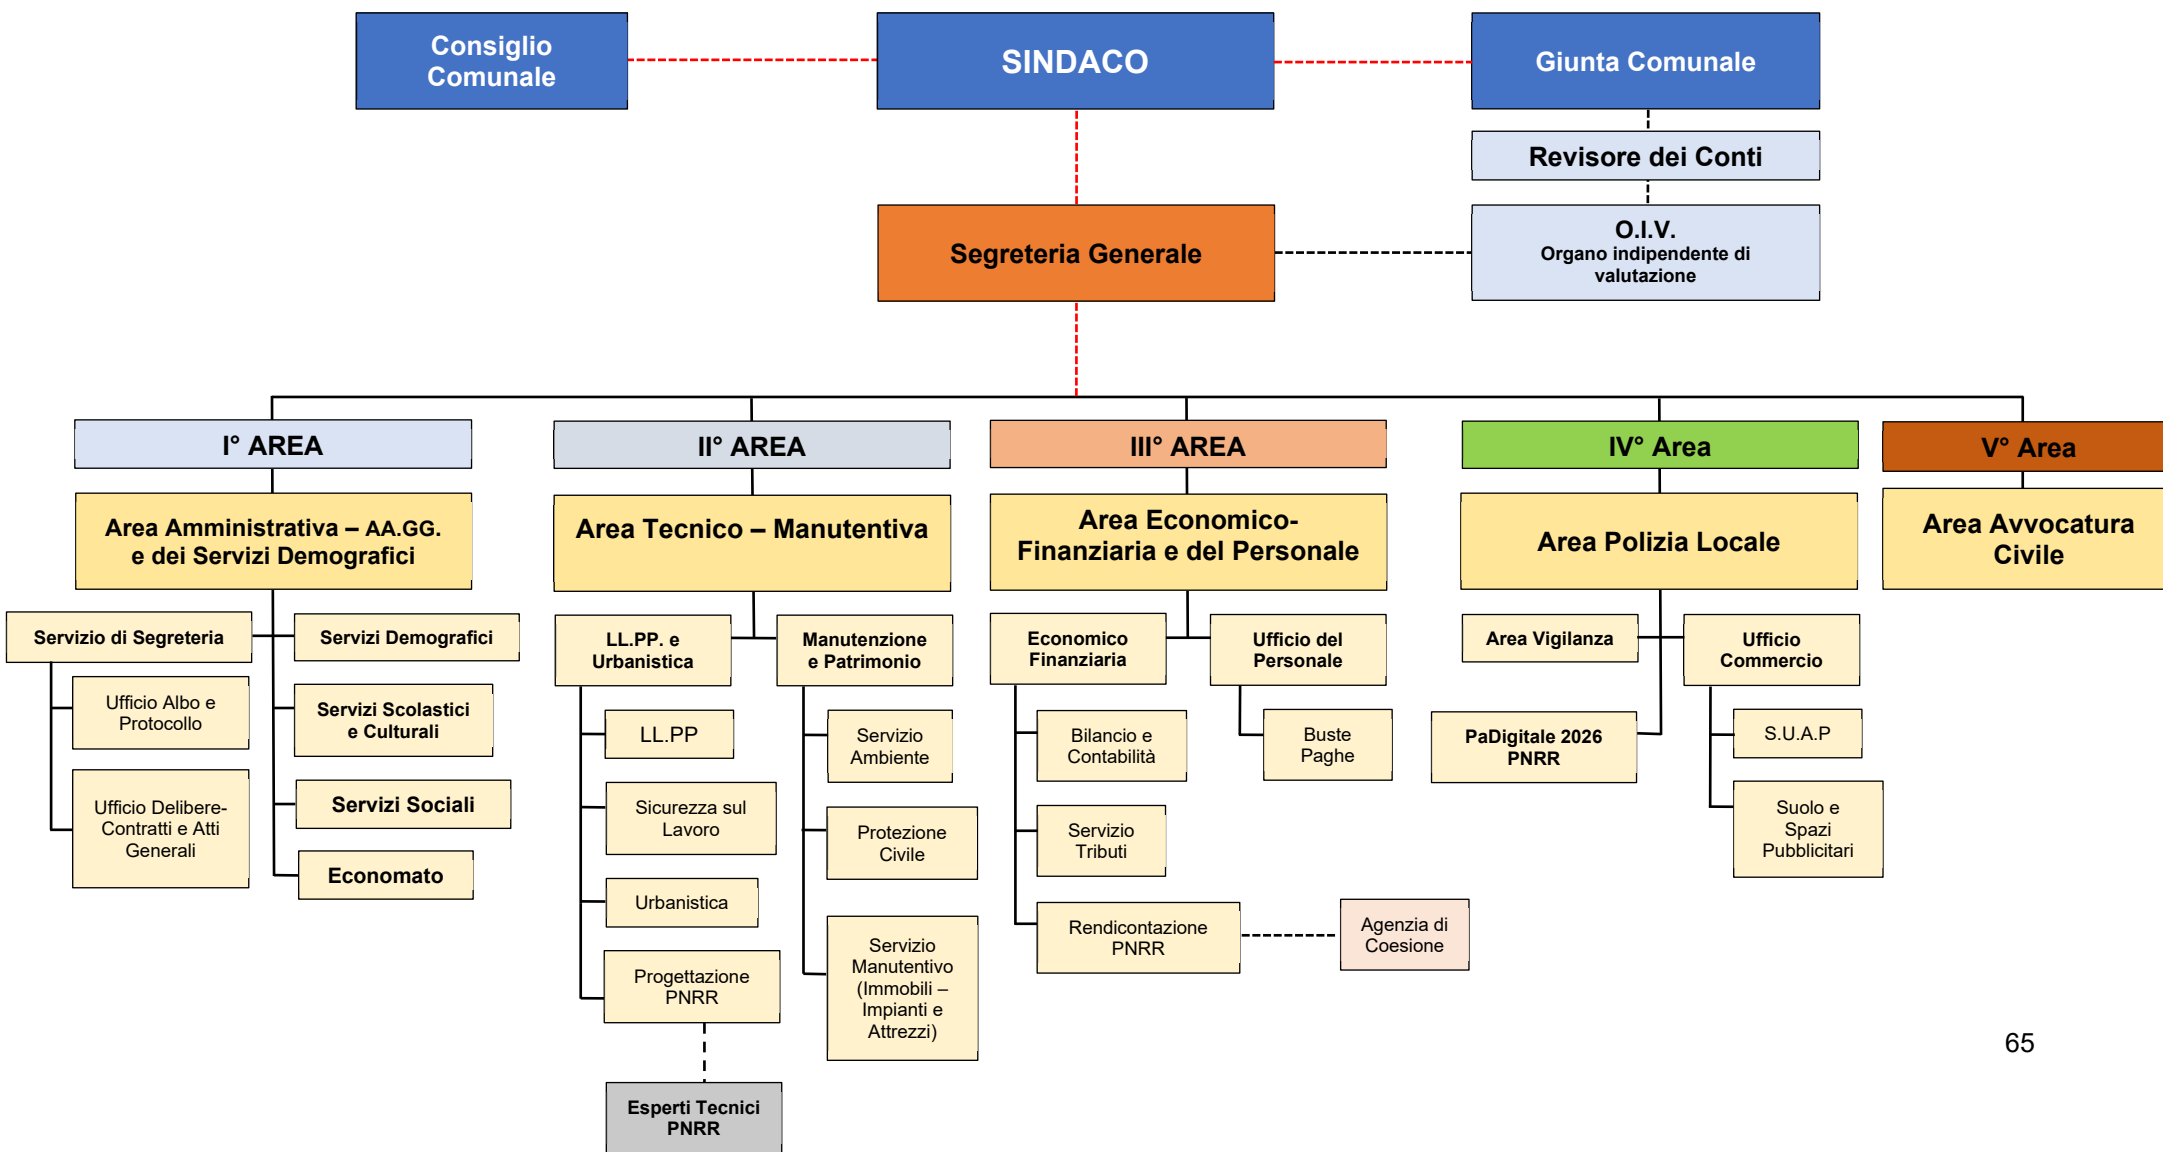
Consiglio Comunale

SINDACO

Giunta Comunale

Revisore dei Conti

Segreteria Generale

O.I.V.
Organo indipendente di valutazione

I° AREA

Area Amministrativa – AA.GG. e dei Servizi Demografici

Servizio di Segreteria

Ufficio Albo e Protocollo

Ufficio Delibere-Contratti e Atti Generali

Servizi Demografici

Servizi Scolastici e Culturali

Servizi Sociali

Economato

II° AREA

Area Tecnico – Manutentiva

LL.PP. e Urbanistica

LL.PP

Sicurezza sul Lavoro

Urbanistica

Progettazione PNRR

Esperti Tecnici PNRR

Manutenzione e Patrimonio

Servizio Ambiente

Protezione Civile

Servizio Manutentivo (Immobili – Impianti e Attrezzi)

III° AREA

Area Economico-Finanziaria e del Personale

Economico Finanziaria

Bilancio e Contabilità

Servizio Tributi

Rendicontazione PNRR

Agenzia di Coesione

Ufficio del Personale

Buste Paghe

IV° Area

Area Polizia Locale

Area Vigilanza

PaDigitale 2026 PNRR

Ufficio Commercio

S.U.A.P

Suolo e Spazi Pubblicitari

V° Area

Area Avvocatura Civile

65